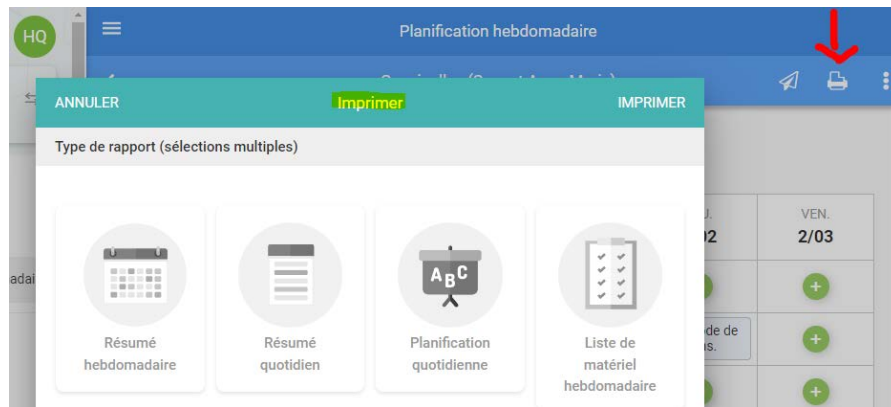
HQ

Planification hebdomadaire

ANNULER Imprimer IMPRIMER

Type de rapport (sélections multiples)

Résumé hebdomadaire

Résumé quotidien

A B C

Planification quotidienne

Liste de matériel hebdomadaire

VEN.
2/03

adai

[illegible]de de
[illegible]s.